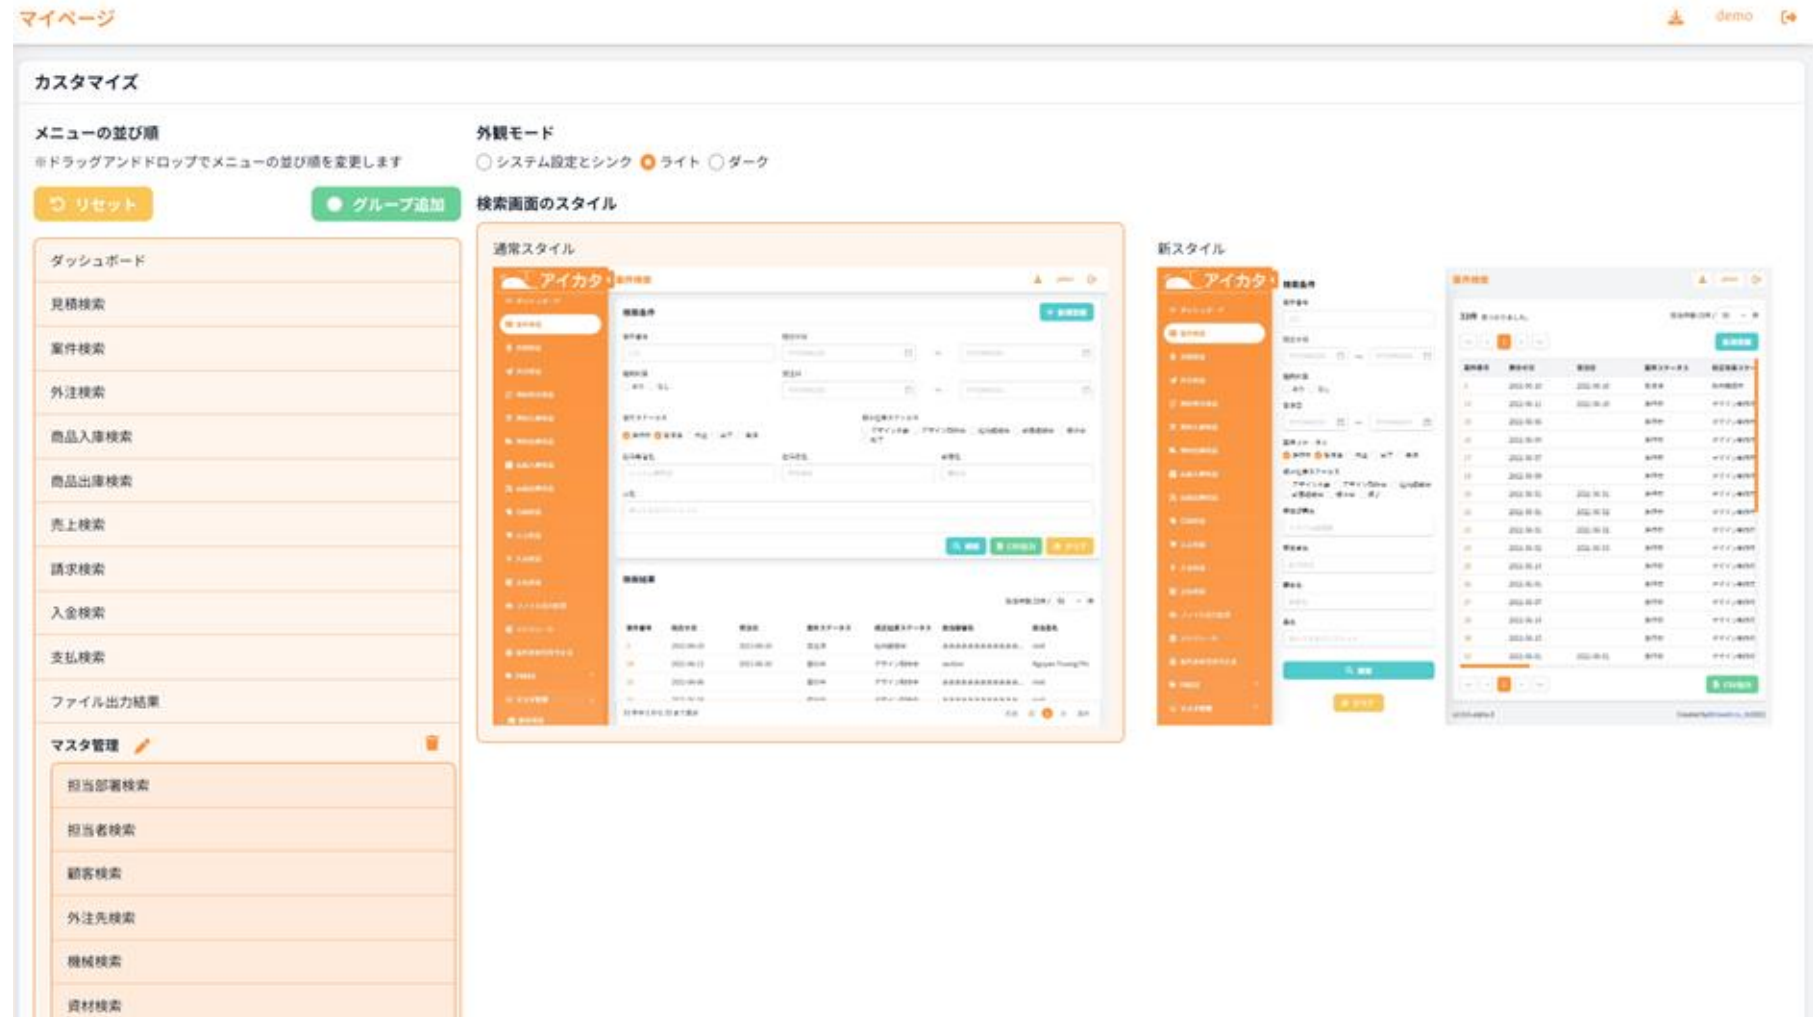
マイページ

demo

カスタマイズ

メニューの並び順

※ドラッグアンドドロップでメニューの並び順を変更します

リセット

グループ追加

ダッシュボード

見積検索

案件検索

外注検索

商品入庫検索

商品出庫検索

売上検索

請求検索

入金検索

支払検索

ファイル出力結果

マスタ管理

担当部署検索

担当者検索

顧客検索

外注先検索

機械検索

資材検索

外観モード

システム設定とシンク ライト ダーク

検索画面のスタイル

通常スタイル

アイカタ

新スタイル

アイカタ